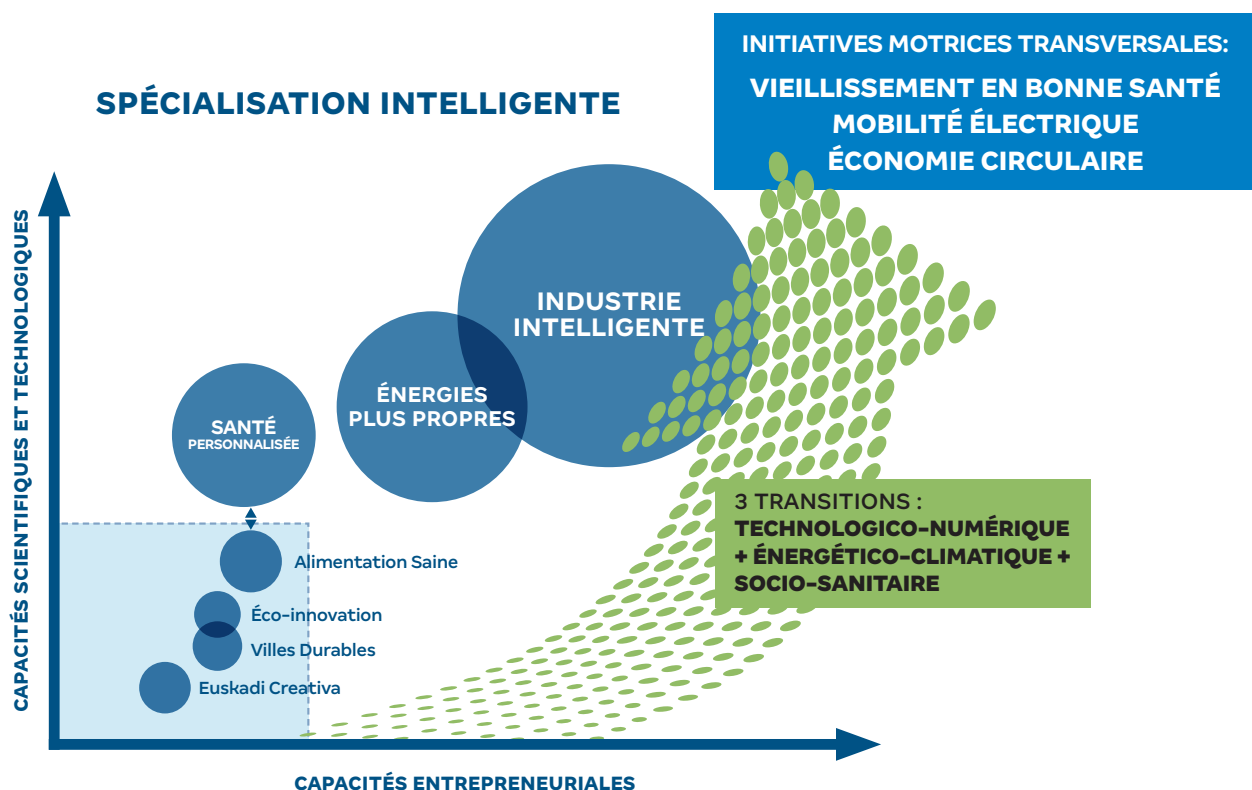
INITIATIVES MOTRICES TRANSVERSALES:
VIEILLISSEMENT EN BONNE SANTÉ
MOBILITÉ ÉLECTRIQUE
ÉCONOMIE CIRCULAIRE

SPÉCIALISATION INTELLIGENTE

INDUSTRIE INTELLIGENTE

ÉNERGIES PLUS PROPRES

SANTÉ PERSONNALISÉE

3 TRANSITIONS :
TECHNOLOGICO-NUMÉRIQUE + ÉNERGÉTICO-CLIMATIQUE + SOCIO-SANITAIRE

Alimentation Saine

Éco-innovation

Villes Durables

Euskadi Creativa

CAPACITÉS SCIENTIFIQUES ET TECHNOLOGIQUES

CAPACITÉS ENTREPRENEURIALES